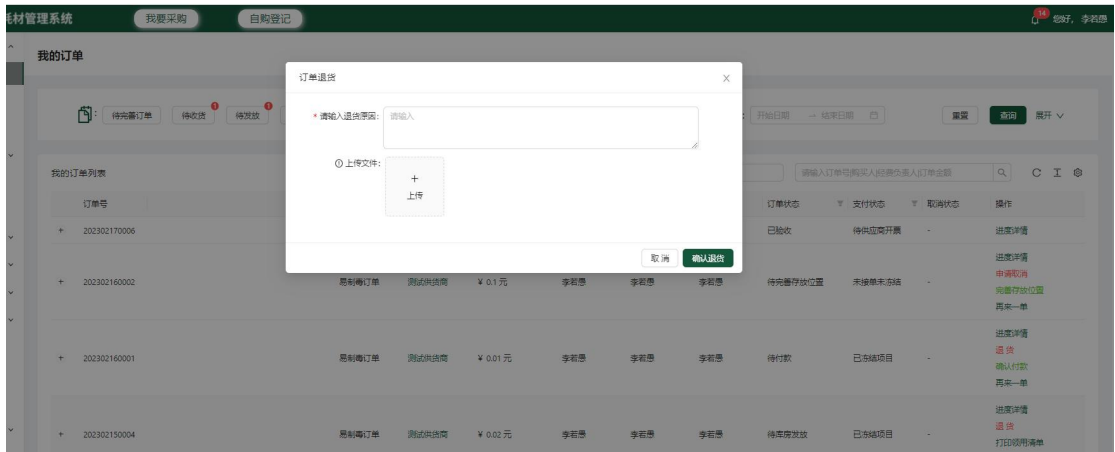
耗材管理系统 我要采购 自购登记

14 您好，李若愚

我的订单

待完善订单 待收货 待发放

开始日期 → 结束日期

重置 查询 展开

我的订单列表

请输入订单号|购买人|经费负责人|订单金额

订单号

订单状态 支付状态 取消状态 操作

+ 202302170006 已验收 待供应商开票 - 进度详情

+ 202302160002 易制毒订单 测试供货商 ¥ 0.1 元 李若愚 李若愚 李若愚 待完善存放位置 未接单未冻结 - 进度详情 申请取消 完善存放位置 再来一单

+ 202302160001 易制毒订单 测试供货商 ¥ 0.01 元 李若愚 李若愚 李若愚 待付款 已冻结项目 - 进度详情 退货 确认付款 再来一单

+ 202302150004 易制毒订单 测试供货商 ¥ 0.02 元 李若愚 李若愚 李若愚 待库房发放 已冻结项目 - 进度详情 退货 打印领用清单

订单退货

* 请输入退货原因: 请输入

上传文件:

+
上传

取消 确认退货